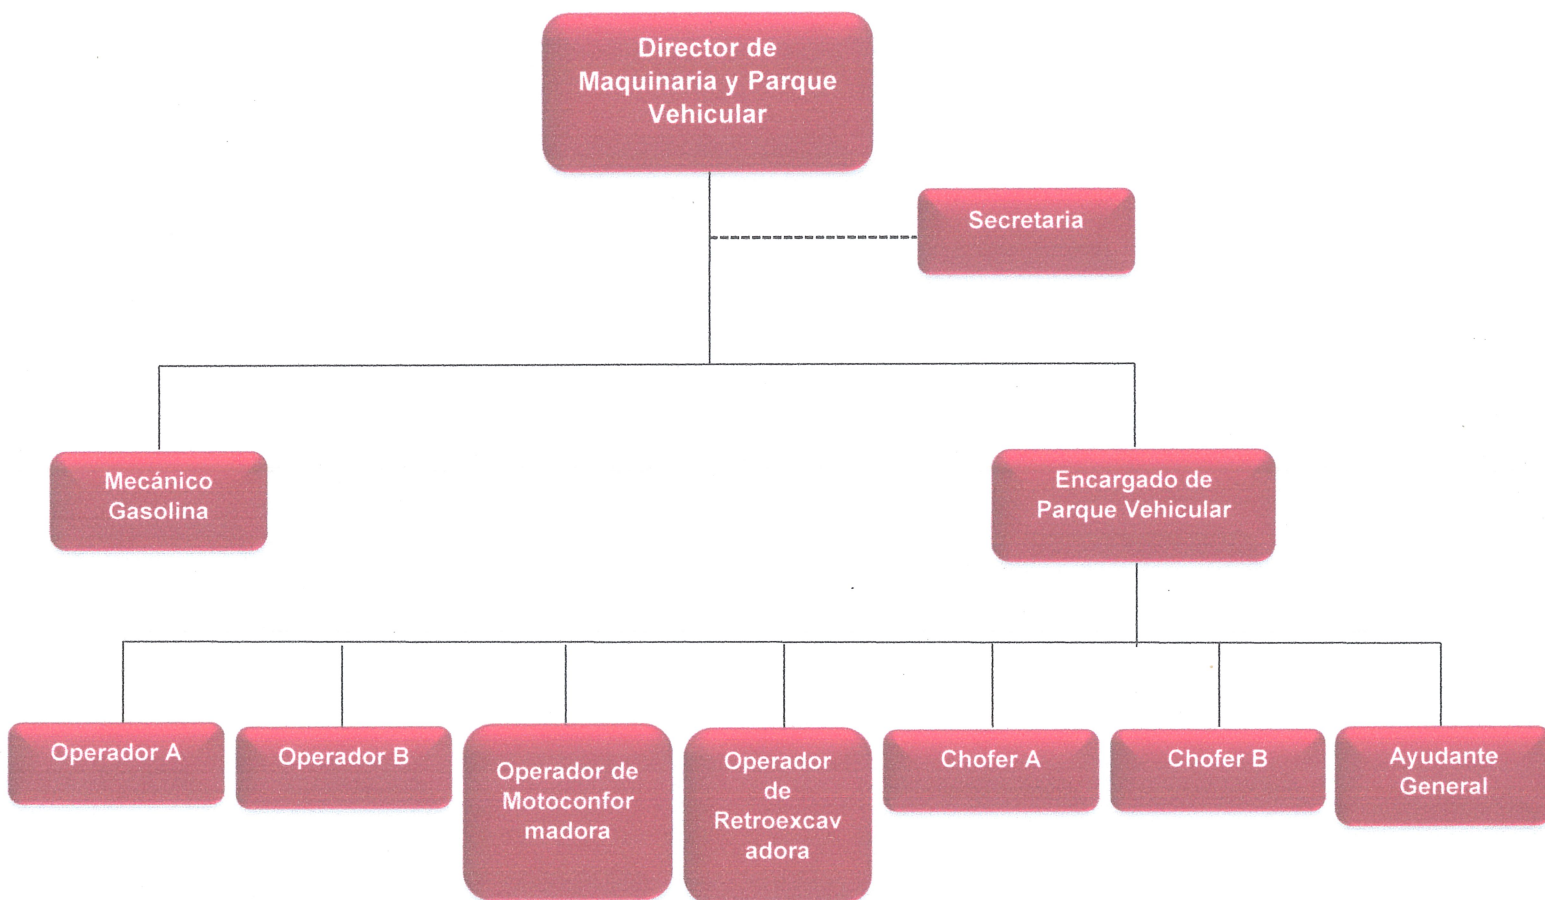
Director de Maquinaria y Parque Vehicular

Secretaria

Mecánico Gasolina

Encargado de Parque Vehicular

Operador A

Operador B

Operador de Motoconformadora

Operador de Retroexcavadora

Chofer A

Chofer B

Ayudante General